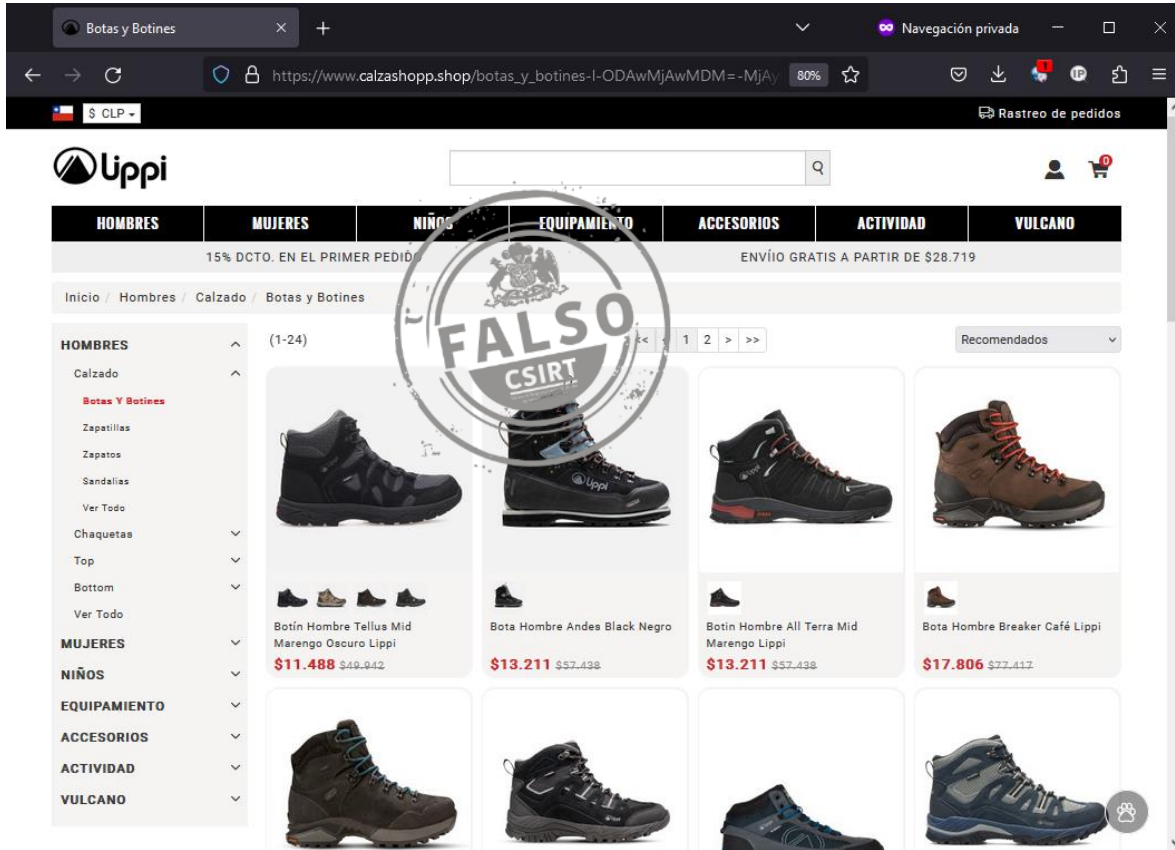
Botas y Botines × +

Navegación privada

https://www.calzashopp.shop/botas_y_botines-l-ODAwMjAwMDM=-MjAy 80%

$ CLP

Rastreo de pedidos

Lippi

HOMBRES | MUJERES | NIÑOS | EQUIPAMIENTO | ACCESORIOS | ACTIVIDAD | VULCANO

15% DCTO. EN EL PRIMER PEDIDO

ENVÍIO GRATIS A PARTIR DE $28.719

Inicio / Hombres / Calzado / Botas y Botines

FALSO

CSIRT

HOMBRES
Calzado
Botas Y Botines
Zapatillas
Zapatos
Sandalias
Ver Todo
Chaquetas
Top
Bottom
Ver Todo
MUJERES
NIÑOS
EQUIPAMIENTO
ACCESORIOS
ACTIVIDAD
VULCANO

(1-24)

<< < 1 2 > >>

Recomendados

Botín Hombre Tellus Mid Marengo Oscuro Lippi
$11.488 $49.942

Bota Hombre Andes Black Negro
$13.211 $57.438

Botin Hombre All Terra Mid Marengo Lippi
$13.211 $57.438

Bota Hombre Breaker Café Lippi
$17.806 $77.417